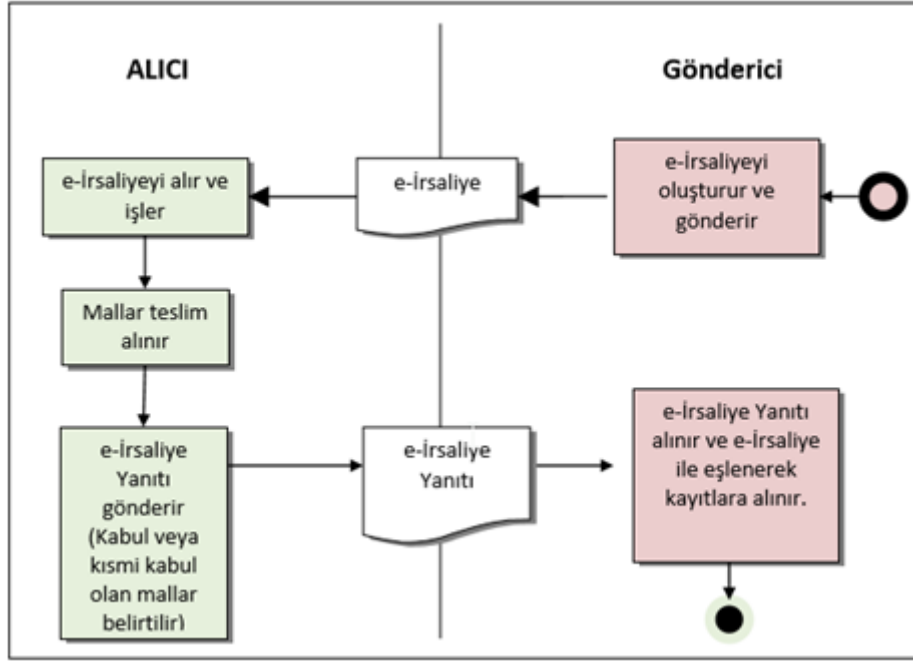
ALICI

Gönderici

e-İrsaliyeyi oluşturur ve gönderir

e-İrsaliye

e-İrsaliyeyi alır ve işler

Mallar teslim alınır

e-İrsaliye Yanıtı gönderir (Kabul veya kısmi kabul olan mallar belirtilir)

e-İrsaliye Yanıtı

e-İrsaliye Yanıtı alınır ve e-İrsaliye ile eşlenerek kayıtlara alınır.